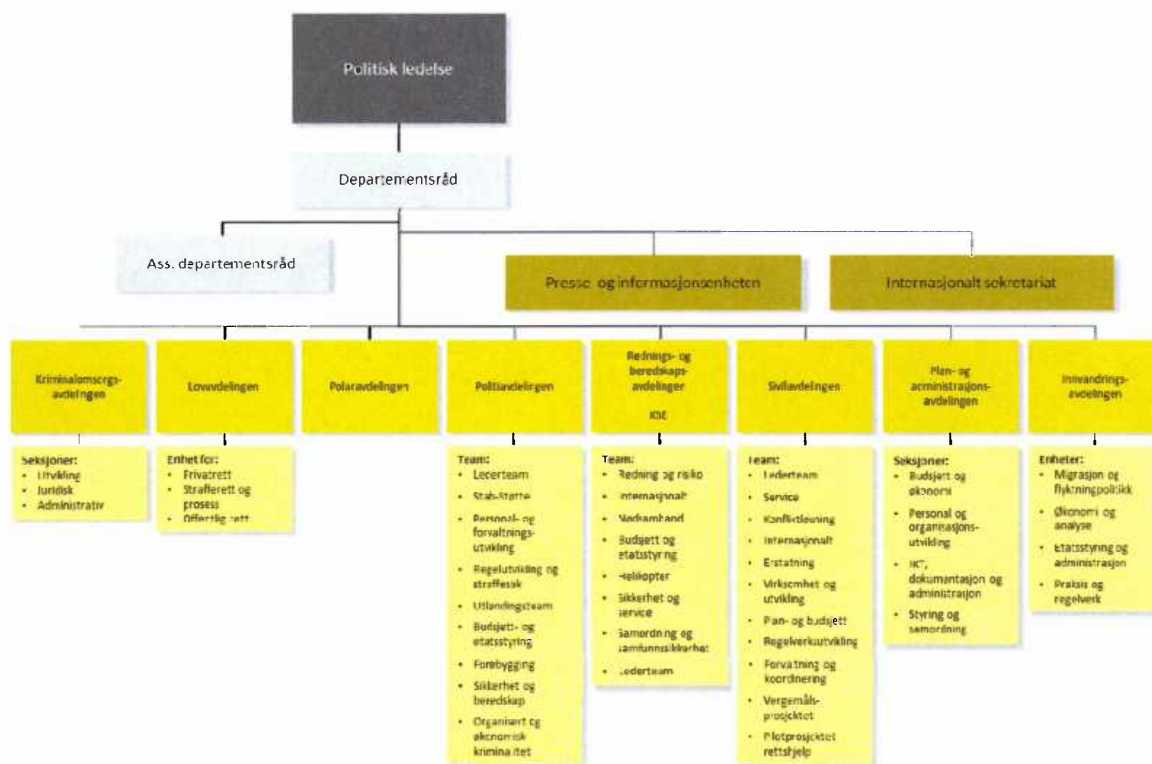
Politisk ledelse

Departementsråd

Ass. departementsråd

Presse- og informasjonsenheten

Internasjonalt sekretariat

Kriminalomsorgsavdelingen

Seksjoner:
- Utvikling
- Juridisk
- Administrativ

Lovavdelingen

Enhet for:
- Privatrett
- Strafferett og prosess
- Offentlig rett

Polaravdelingen

Politiavdelingen

Team:
- Lederteam
- Stab-Støtte
- Personal- og forvaltningsutvikling
- Regelutvikling og straffesak
- Utlendingsteam
- Budsjett- og etatsstyring
- Forebygging
- Sikkerhet og beredskap
- Organisert og økonomisk kriminalitet

Rednings- og beredskapsavdelingen

KSE

Team:
- Redning og risiko
- Internasjonalt
- Nødsamband
- Budsjett og etatsstyring
- Helikopter
- Sikkerhet og service
- Samordning og samfunnssikkerhet
- Lederteam

Sivilavdelingen

Team:
- Lederteam
- Service
- Konfliktløsning
- Internasjonalt
- Erstatning
- Virksomhet og utvikling
- Plan- og budsjett
- Regelverksutvikling
- Forvaltning og koordinering
- Vergemålsprosjektet
- Pilotprosjektet rettshjelp

Plan- og administrasjonsavdelingen

Seksjoner:
- Budsjett og økonomi
- Personal og organisasjonsutvikling
- IKT, dokumentasjon og administrasjon
- Styring og samordning

Innvandringsavdelingen

Enheter:
- Migrasjon og flyktningpolitikk
- Økonomi og analyse
- Etatsstyring og administrasjon
- Praksis og regelverk